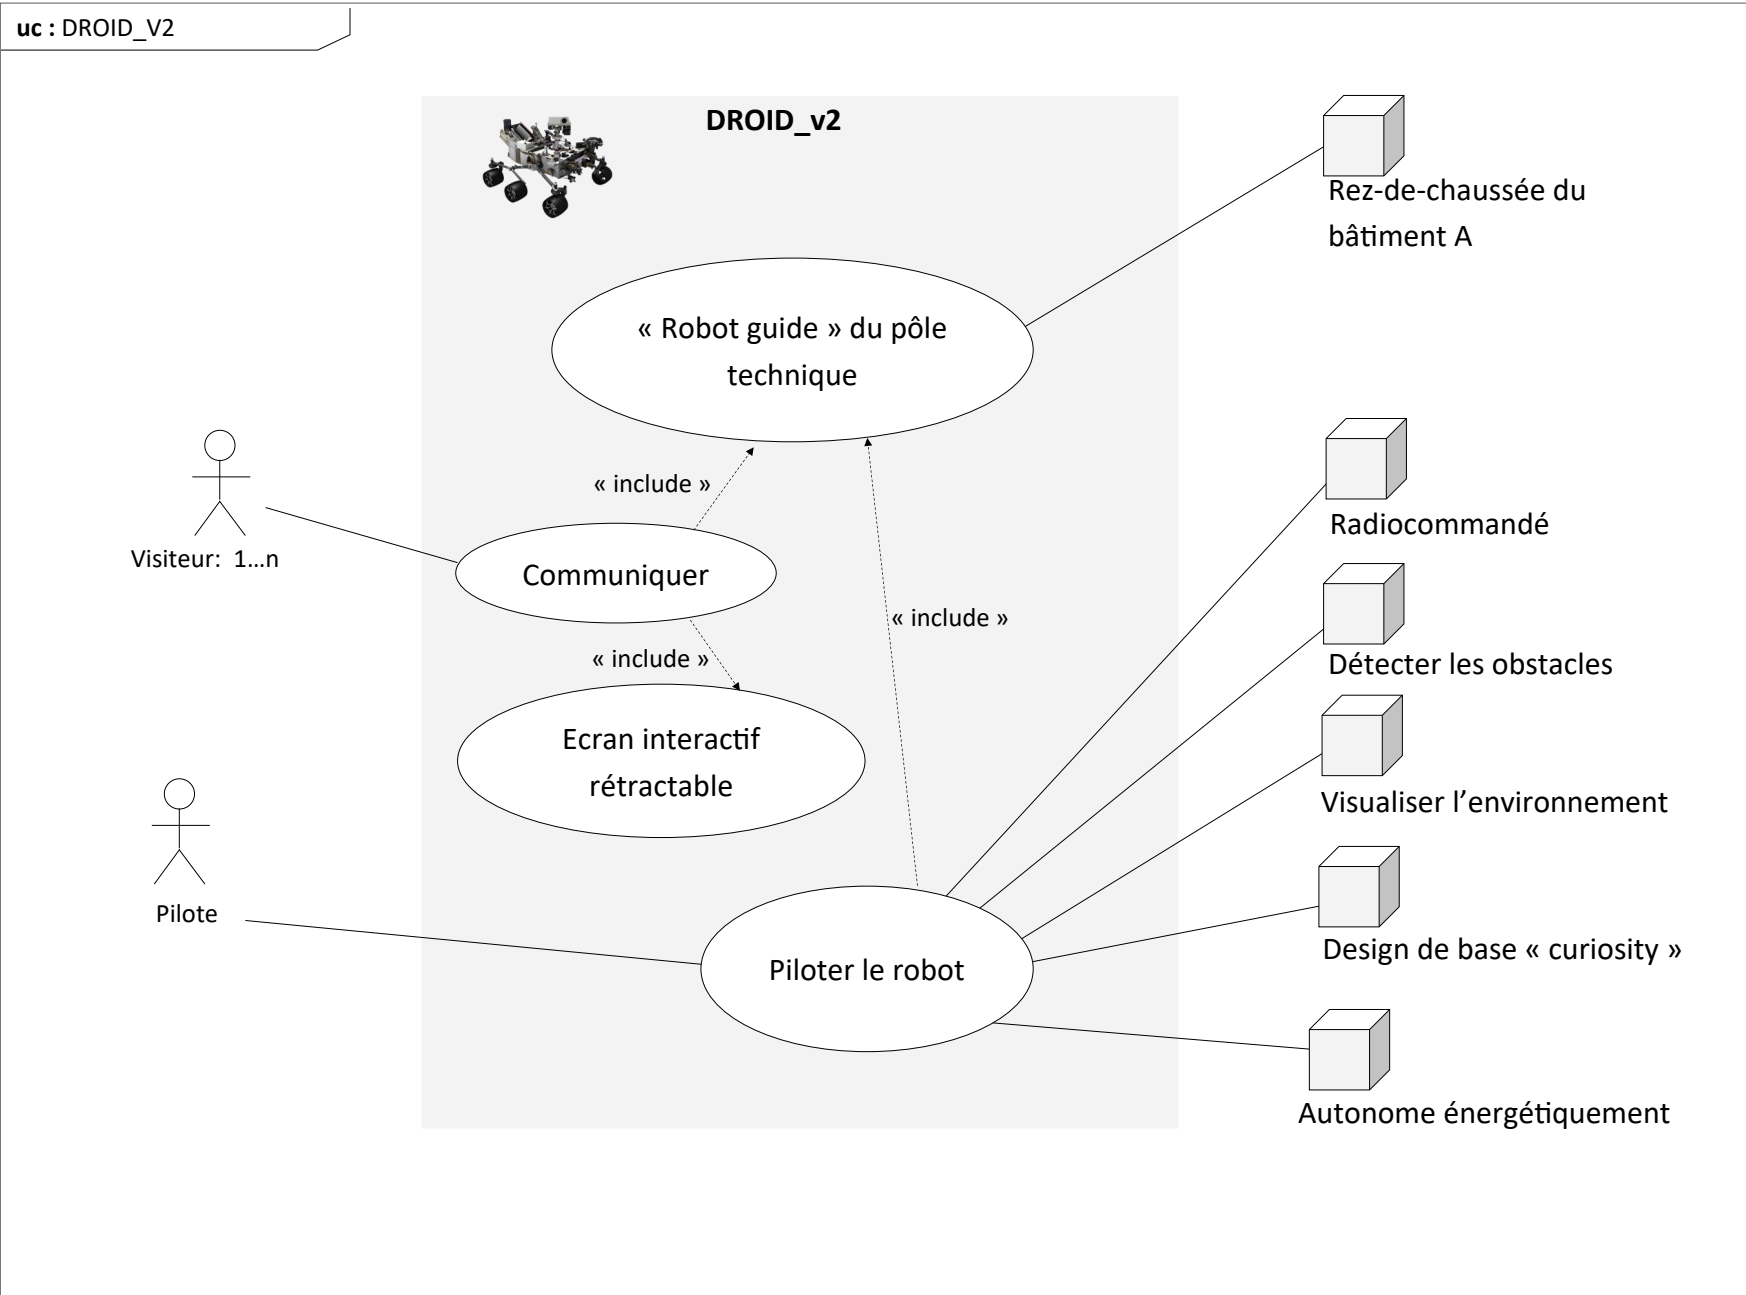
**uc :** DROID_V2

**DROID_v2**

Rez-de-chaussée du bâtiment A

« Robot guide » du pôle technique

« include »

Visiteur: 1…n

Communiquer

« include »

« include »

Radiocommandé

Détecter les obstacles

Ecran interactif rétractable

Visualiser l'environnement

Pilote

Piloter le robot

Design de base « curiosity »

Autonome énergétiquement